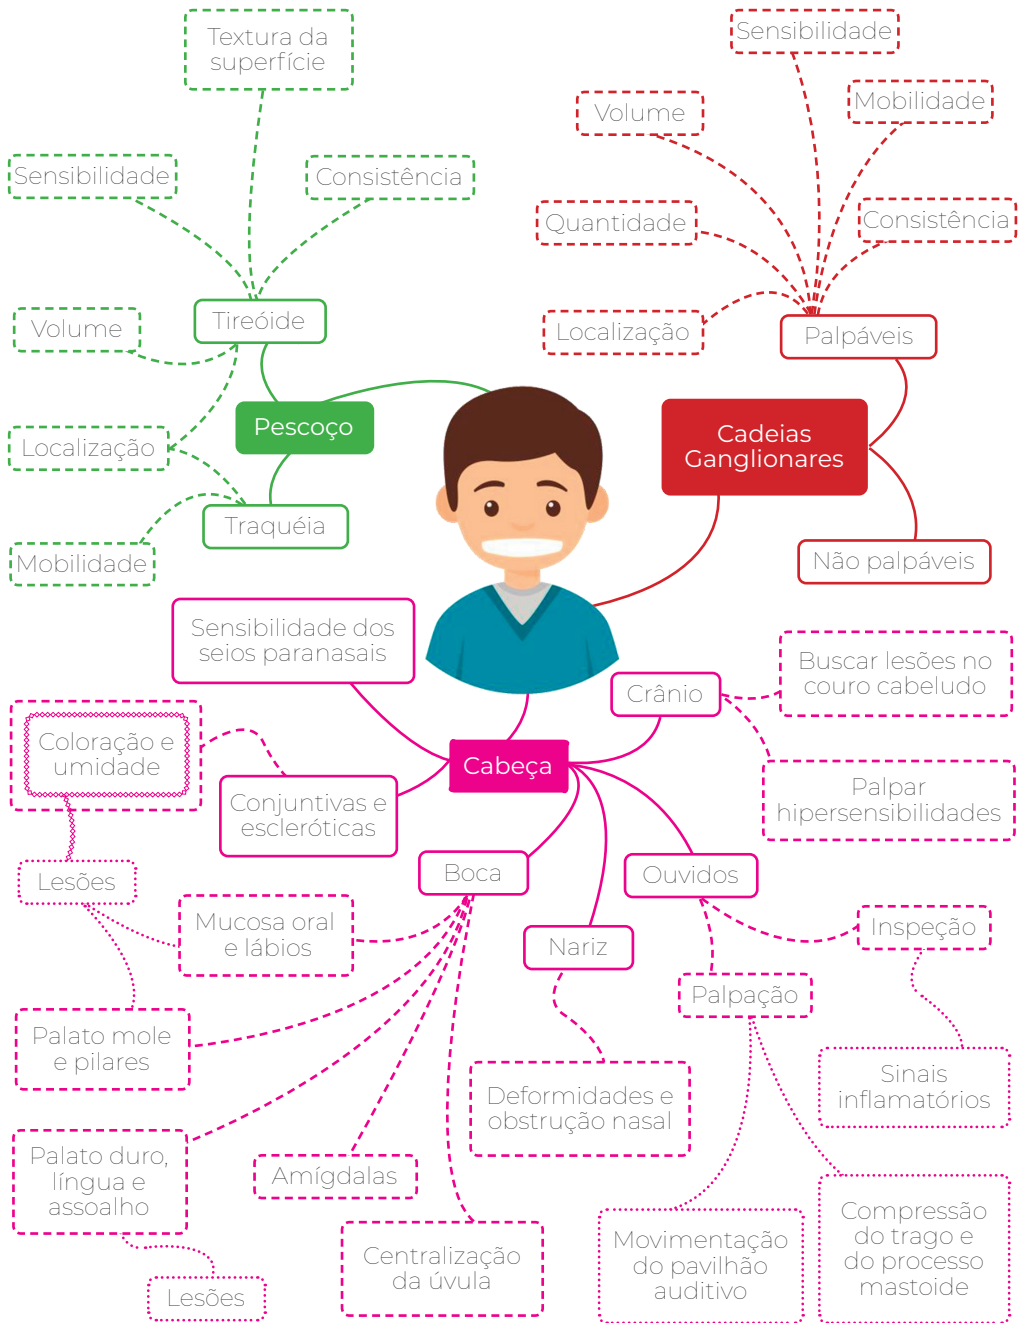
Textura da superfície

Sensibilidade

Consistência

Tireóide

Volume

Pescoço

Localização

Traquéia

Mobilidade

Sensibilidade

Volume

Mobilidade

Quantidade

Consistência

Localização

Palpáveis

Cadeias Ganglionares

Não palpáveis

Sensibilidade dos seios paranasais

Crânio

Buscar lesões no couro cabeludo

Coloração e umidade

Cabeça

Palpar hipersensibilidades

Conjuntivas e escleróticas

Lesões

Boca

Ouvidos

Mucosa oral e lábios

Inspeção

Nariz

Palpação

Palato mole e pilares

Sinais inflamatórios

Deformidades e obstrução nasal

Palato duro, língua e assoalho

Amígdalas

Compressão do trago e do processo mastoide

Movimentação do pavilhão auditivo

Centralização da úvula

Lesões